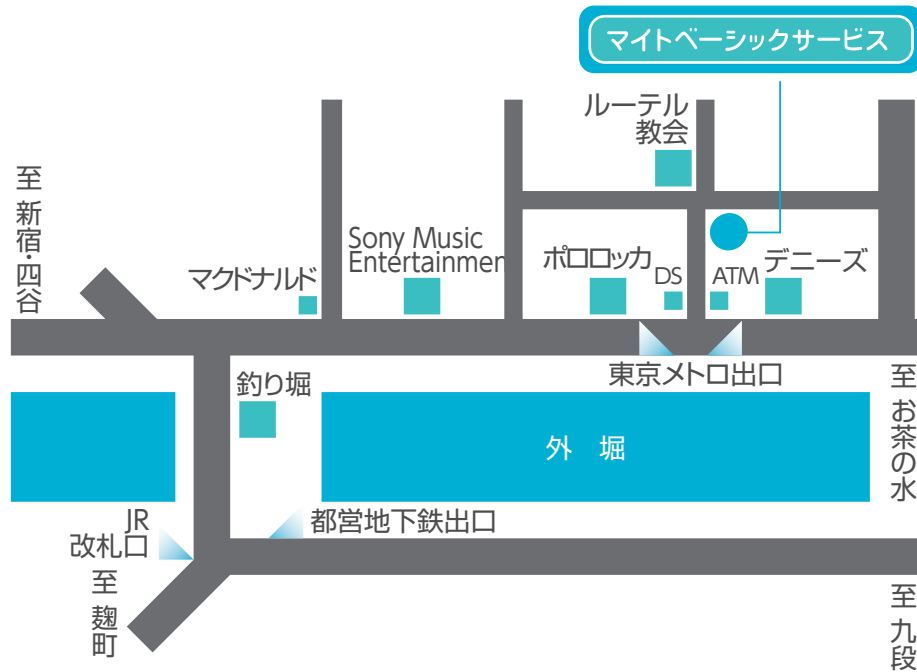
マイトベーシックサービス

ルーテル教会

至新宿・四谷

マクドナルド

Sony Music Entertainmen

ポロロッカ

DS

ATM

デニーズ

東京メトロ出口

至お茶の水

釣り堀

外　堀

JR改札口

都営地下鉄出口

至麹町

至九段